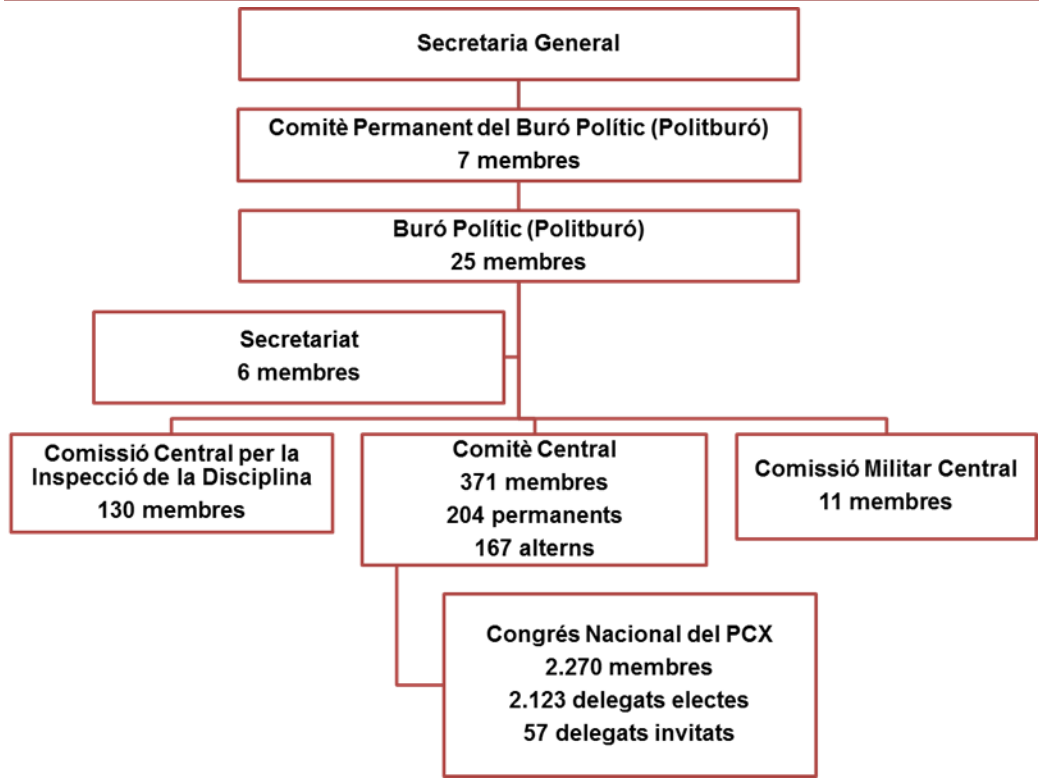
Secretaria General

Comitè Permanent del Buró Polític (Politburó)
7 membres

Buró Polític (Politburó)
25 membres

Secretariat
6 membres

Comissió Central per la Inspecció de la Disciplina
130 membres

Comitè Central
371 membres
204 permanents
167 alterns

Comissió Militar Central
11 membres

Congrés Nacional del PCX
2.270 membres
2.123 delegats electes
57 delegats invitats